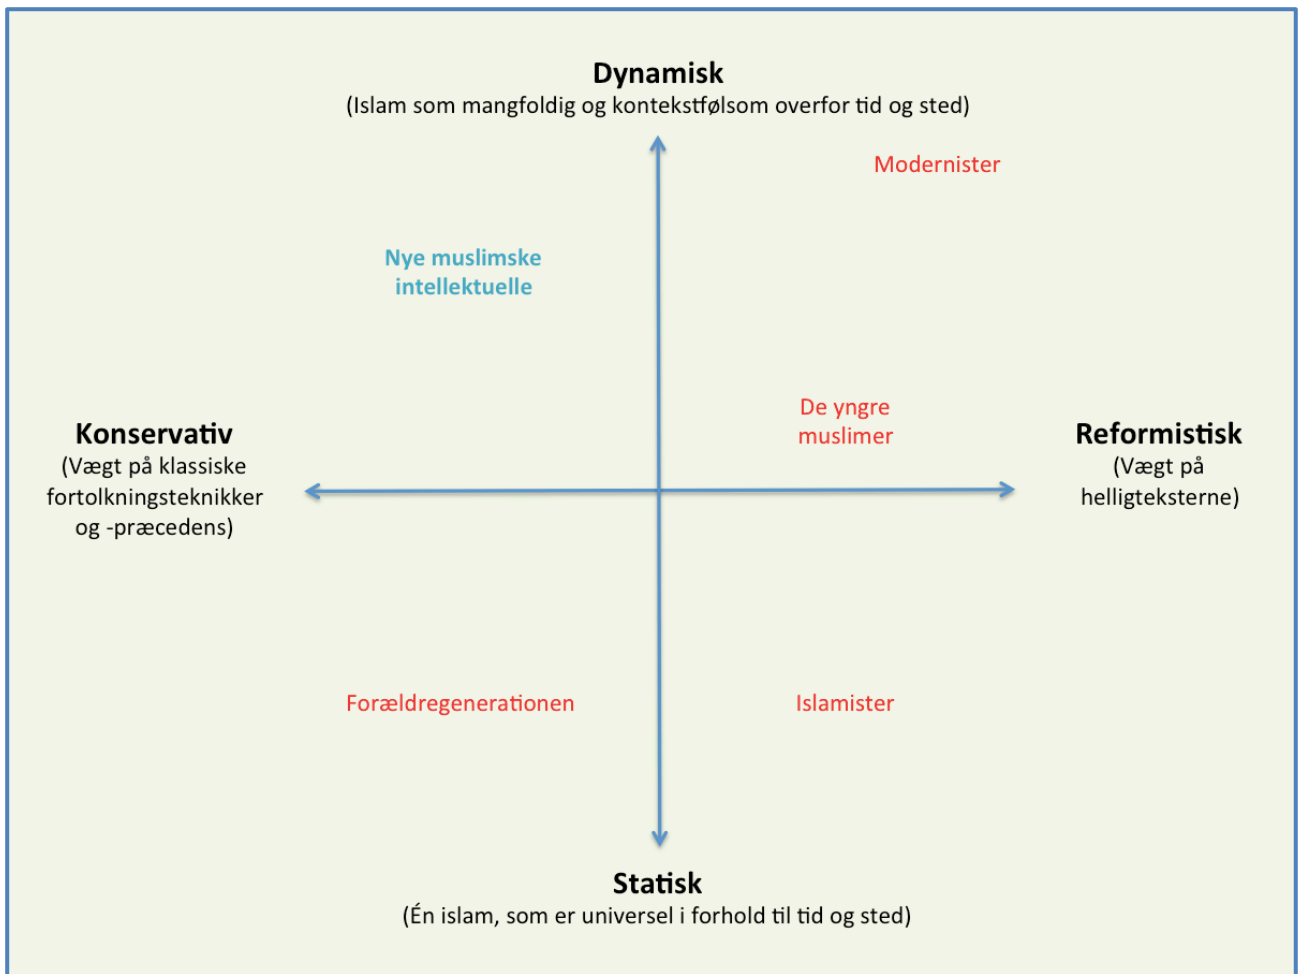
Dynamisk
(Islam som mangfoldig og kontekstfølsom overfor tid og sted)

Modernister

Nye muslimske intellektuelle

De yngre muslimer

Konservativ
(Vægt på klassiske fortolkningsteknikker og -præcedens)

Reformistisk
(Vægt på helligteksterne)

Forældregenerationen

Islamister

Statisk
(Én islam, som er universel i forhold til tid og sted)